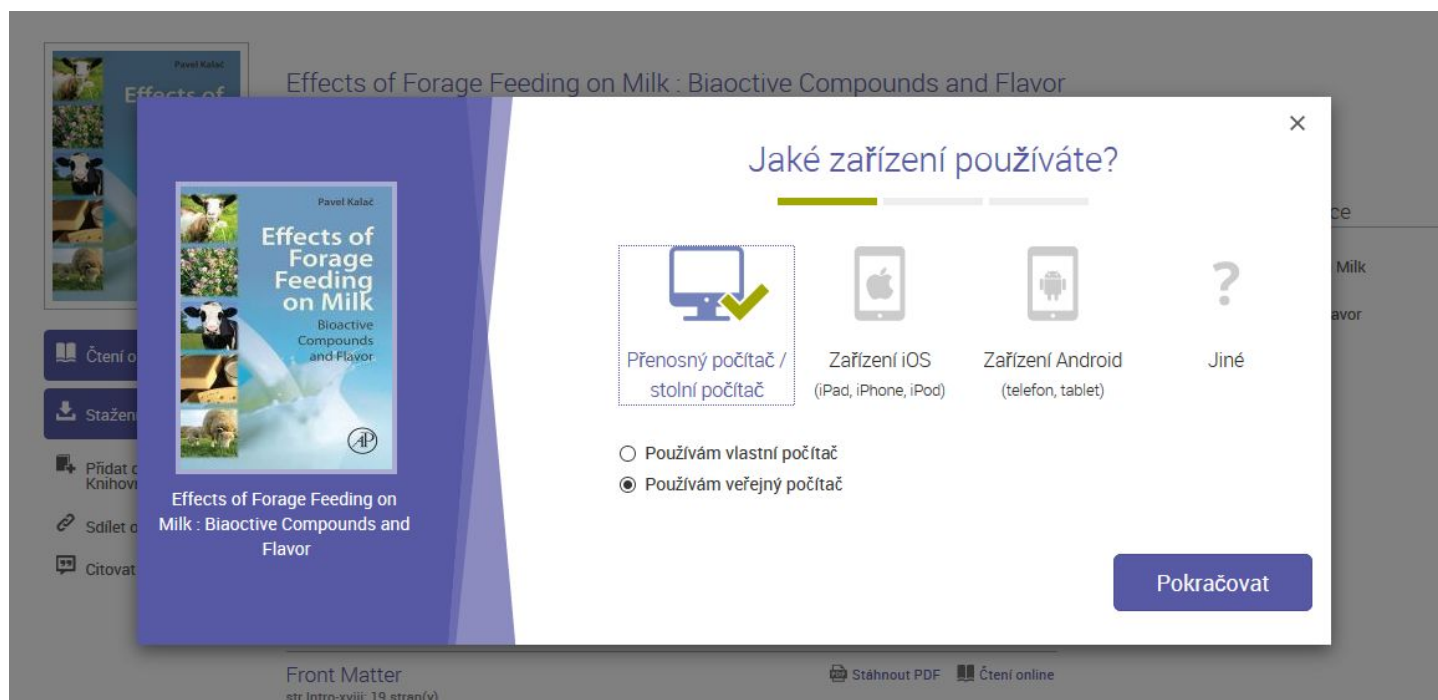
Pavel Kalač
Effects of

Effects of Forage Feeding on Milk : Biaoctive Compounds and Flavor

Čtení o

Stažen

Přidat d
Knihovn

Sdílet o

Citovat

ce

Milk

avor

Pavel Kalač
Effects of Forage Feeding on Milk
Bioactive Compounds and Flavor

Effects of Forage Feeding on Milk : Biaoctive Compounds and Flavor

×

Jaké zařízení používáte?

Přenosný počítač / stolní počítač

Zařízení iOS
(iPad, iPhone, iPod)

Zařízení Android
(telefon, tablet)

?
Jiné

Používám vlastní počítač
Používám veřejný počítač

Pokračovat

Front Matter
str Intro-xviii; 19 stran(y)

Stáhnout PDF
Čtení online